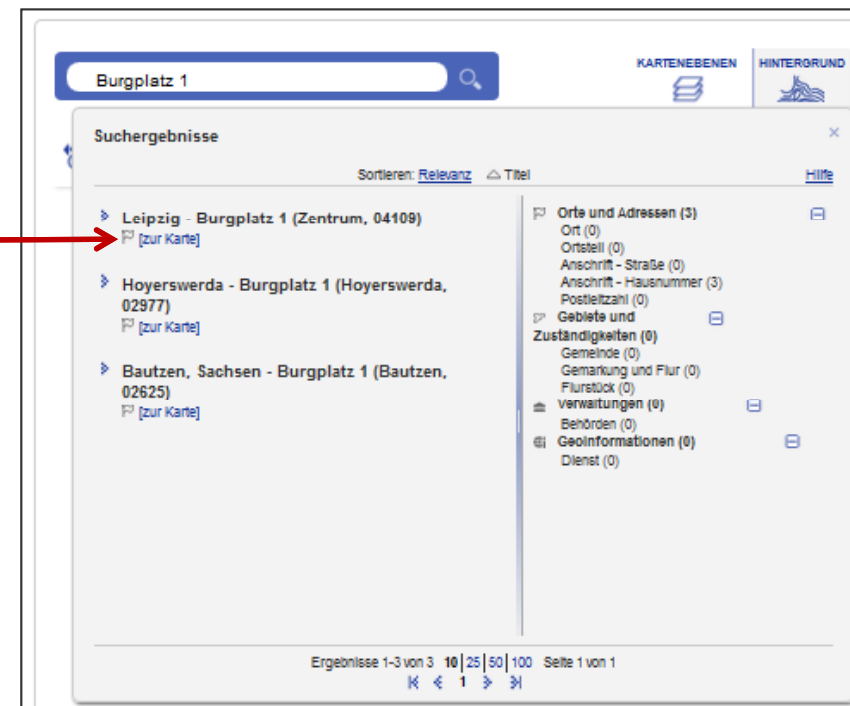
Burgplatz 1

KARTENEBENEN

HINTERGRUND

Suchergebnisse

×

Sortieren: Relevanz Titel

Hilfe

Leipzig - Burgplatz 1 (Zentrum, 04109)
[zur Karte]

Hoyerswerda - Burgplatz 1 (Hoyerswerda, 02977)
[zur Karte]

Bautzen, Sachsen - Burgplatz 1 (Bautzen, 02625)
[zur Karte]

Orte und Adressen (3)
Ort (0)
Ortsteil (0)
Anschrift - Straße (0)
Anschrift - Hausnummer (3)
Postleitzahl (0)
Gebiete und Zuständigkeiten (0)
Gemeinde (0)
Gemarkung und Flur (0)
Flurstück (0)
Verwaltungen (0)
Behörden (0)
Geoinformationen (0)
Dienst (0)

Ergebnisse 1-3 von 3 10 | 25 | 50 | 100 Seite 1 von 1
1